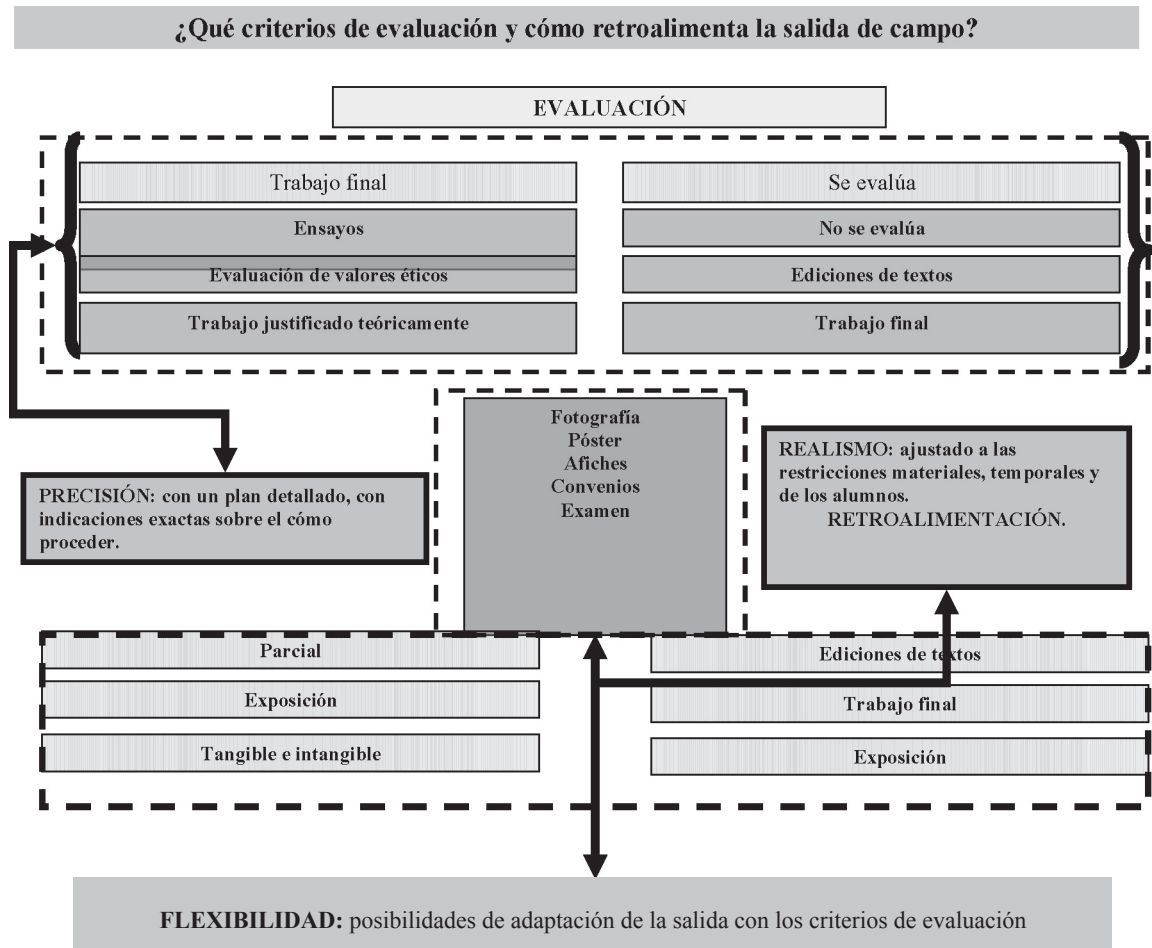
¿Qué criterios de evaluación y cómo retroalimenta la salida de campo?

EVALUACIÓN

Trabajo final

Ensayos

Evaluación de valores éticos

Trabajo justificado teóricamente

Se evalúa

No se evalúa

Ediciones de textos

Trabajo final

Fotografía
Póster
Afiches
Convenios
Examen

PRECISIÓN: con un plan detallado, con indicaciones exactas sobre el cómo proceder.

REALISMO: ajustado a las restricciones materiales, temporales y de los alumnos.
RETROALIMENTACIÓN.

Parcial

Exposición

Tangible e intangible

Ediciones de textos

Trabajo final

Exposición

FLEXIBILIDAD: posibilidades de adaptación de la salida con los criterios de evaluación